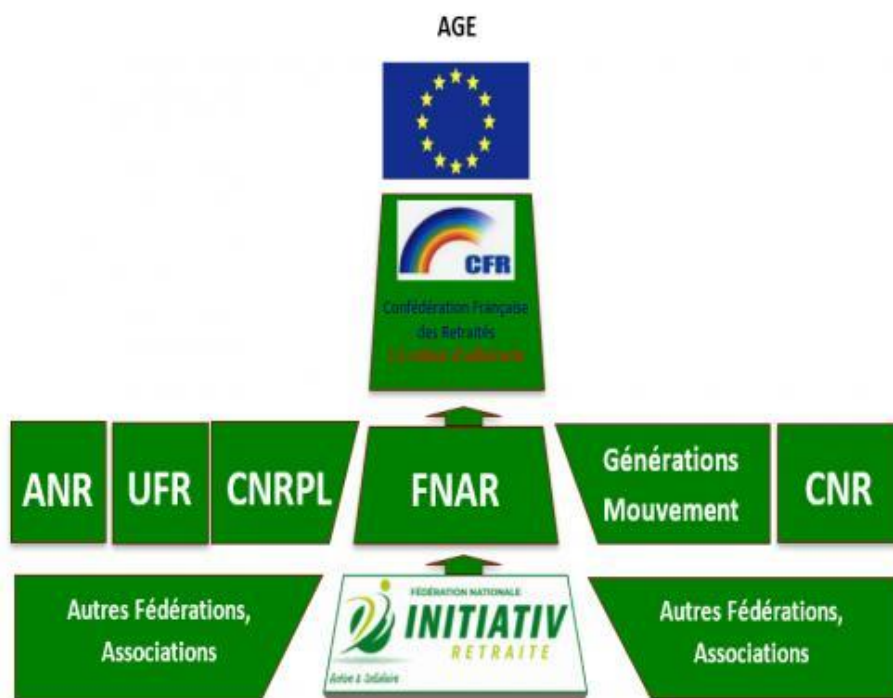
AGE

CFR

Confédération Française des Retraités

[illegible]

ANR

UFR

CNRPL

FNAR

Générations Mouvement

CNR

Autres Fédérations, Associations

FÉDÉRATION NATIONALE

INITIATIV

RETRAITE

Action & Solidaire

Autres Fédérations, Associations